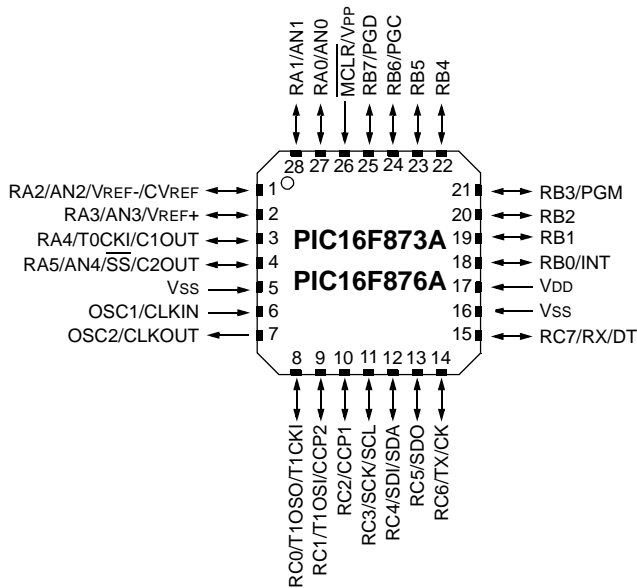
RA1/AN1
RA0/AN0
$\overline{MCLR}$/VPP
RB7/PGD
RB6/PGC
RB5
RB4

28 27 26 25 24 23 22

RA2/AN2/VREF-/CVREF 1
RA3/AN3/VREF+ 2
RA4/T0CKI/C1OUT 3
RA5/AN4/$\overline{SS}$/C2OUT 4
VSS 5
OSC1/CLKIN 6
OSC2/CLKOUT 7

PIC16F873A
PIC16F876A

21 RB3/PGM
20 RB2
19 RB1
18 RB0/INT
17 VDD
16 VSS
15 RC7/RX/DT

8 9 10 11 12 13 14

RC0/T1OSO/T1CKI
RC1/T1OSI/CCP2
RC2/CCP1
RC3/SCK/SCL
RC4/SDI/SDA
RC5/SDO
RC6/TX/CK